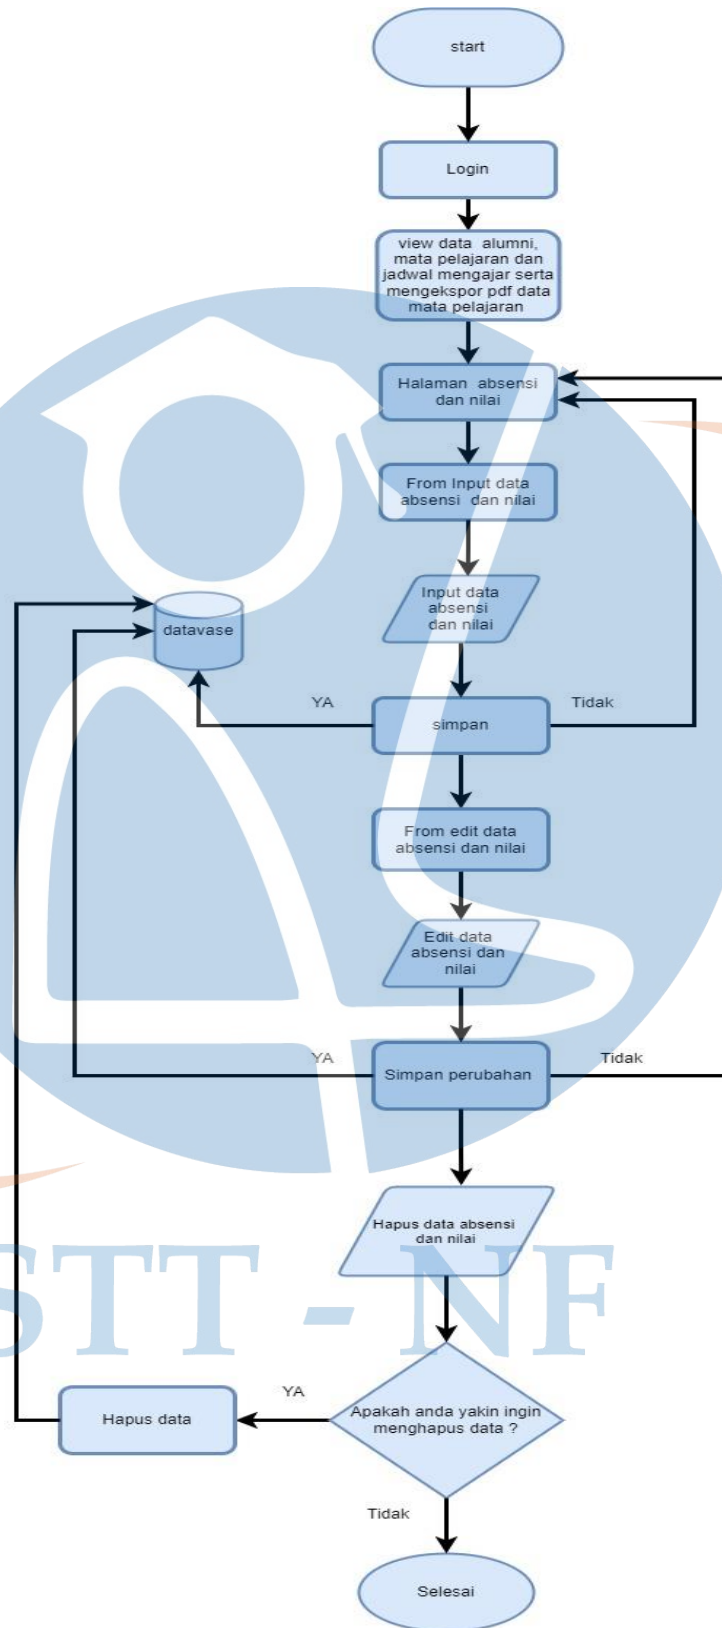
start

Login

view data alumni, mata pelajaran dan jadwal mengajar serta mengekspor pdf data mata pelajaran

Halaman absensi dan nilai

From Input data absensi dan nilai

Input data absensi dan nilai

datavase

YA

simpan

Tidak

From edit data absensi dan nilai

Edit data absensi dan nilai

YA

Simpan perubahan

Tidak

Hapus data absensi dan nilai

STT - NF

YA

Hapus data

Apakah anda yakin ingin menghapus data ?

Tidak

Selesai